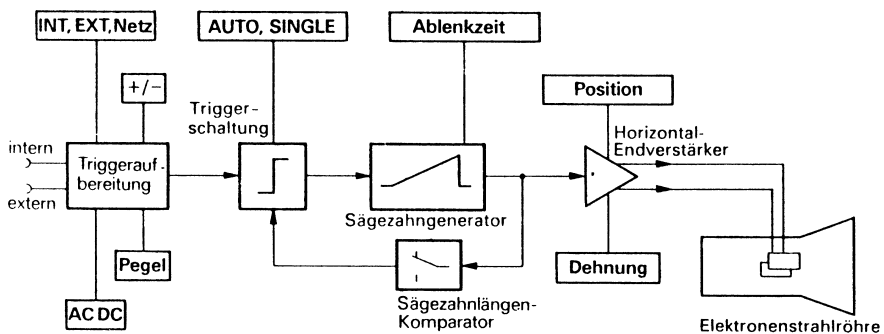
INT, EXT, Netz

AUTO, SINGLE

Ablenkzeit

+/−

Triggerschaltung

Position

Horizontal-Endverstärker

intern

Triggeraufbereitung

extern

Sägezahngenerator

Pegel

Dehnung

AC DC

Sägezahnlängen-Komparator

Elektronenstrahlröhre